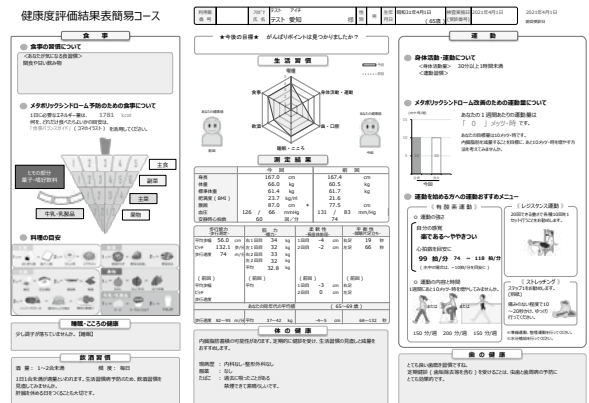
健康度評価結果表簡易コース

利用者番号 | フリガナ テスト アイチ 氏名 テスト 愛知 | 様 | 性別 男 | 生年月日 昭和50年4月1日 (45歳) | 測定年月日 2021年4月1日

2021年4月1日
測定機関名

食事

● 食事の習慣について

〈あなたが気になる食習慣〉
間食や加い飲み物

● メタボリックシンドローム予防のための食事について

1日に必要なエネルギー量は、 1781 kcal 程度。 どれだけ食べたらいいかの目安は、 「食事バランスガイド」 (コマ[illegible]) を活用してください。

主食
副菜
主菜
牛乳・乳製品
果物
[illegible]

● 料理の目安

★今後の目標★ がんばりポイントは見つかりましたか?

生活習慣

喫煙
食事
休養・睡眠
運動・活動
歯・口腔
飲酒
職場・こころ

あなたの結果
ほぼ
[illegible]

測定結果

| | 今回 | | 前回 | |
|---|---|---|---|---|
| 身長 | 167.0 | cm | 167.4 | cm |
| 体重 | 66.0 | kg | 60.5 | kg |
| 標準体重 | 61.4 | kg | 61.7 | kg |
| 肥満度(BMI) | 23.7 | kg/m² | 21.6 | |
| 腹囲 | 87.0 | cm | 77.5 | cm |
| 血圧 | 126 / 66 | mmHg | 131 / 83 | mmHg |
| 安静時心拍数 | 60 | 回/分 | 74 | |

全身持久力 56.0 / 132.1 / 74
筋力 34 / 32 / 33 / 32 / 32.8 kg
柔軟性 -4 / -2 cm
平衡性 19 / 66 秒

(前回)

あなたの総合力は年代平均 (45~49歳)

運動

● 身体活動・運動について

〈身体活動〉 30分以上1時間未満
〈運動習慣〉

● メタボリックシンドローム改善のための運動量について

あなたの1週間あたりの運動量は [ ] メッツ・時 です。

● 運動を始める方へ運動おすすめメニュー

《有酸素運動》
○ 運動の強さ
自分の感覚
楽であるへややきつい
心拍数を目安に
99 拍/分 74 ~ 118 拍/分

《レジスタンス運動》

《ストレッチング》

150 分/週 200 分/週 150 分/週

睡眠・こころの健康

少し調子が落ちていません。 [睡眠]

飲酒習慣

飲酒量: 1~2合未満 頻度: 毎日

体の健康

内臓脂肪蓄積の可能性があります。

喫煙歴: 内科以・整形外科以
服薬: なし

歯の健康